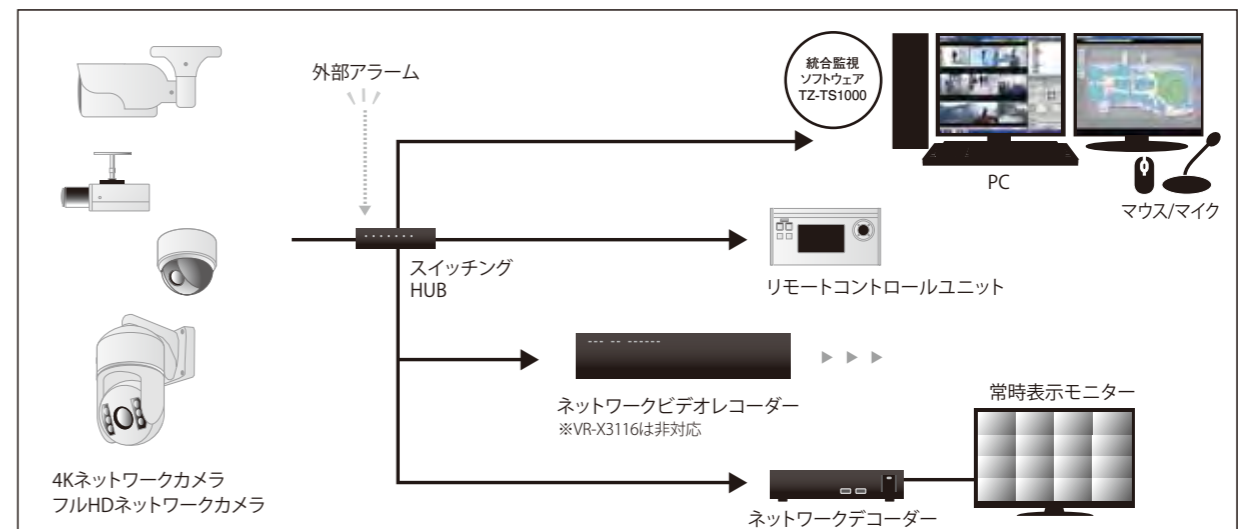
外部アラーム

統合監視ソフトウェア TZ-TS1000

PC

マウス/マイク

スイッチング HUB

リモートコントロールユニット

ネットワークビデオレコーダー
※VR-X3116は非対応

常時表示モニター

4Kネットワークカメラ
フルHDネットワークカメラ

ネットワークデコーダー